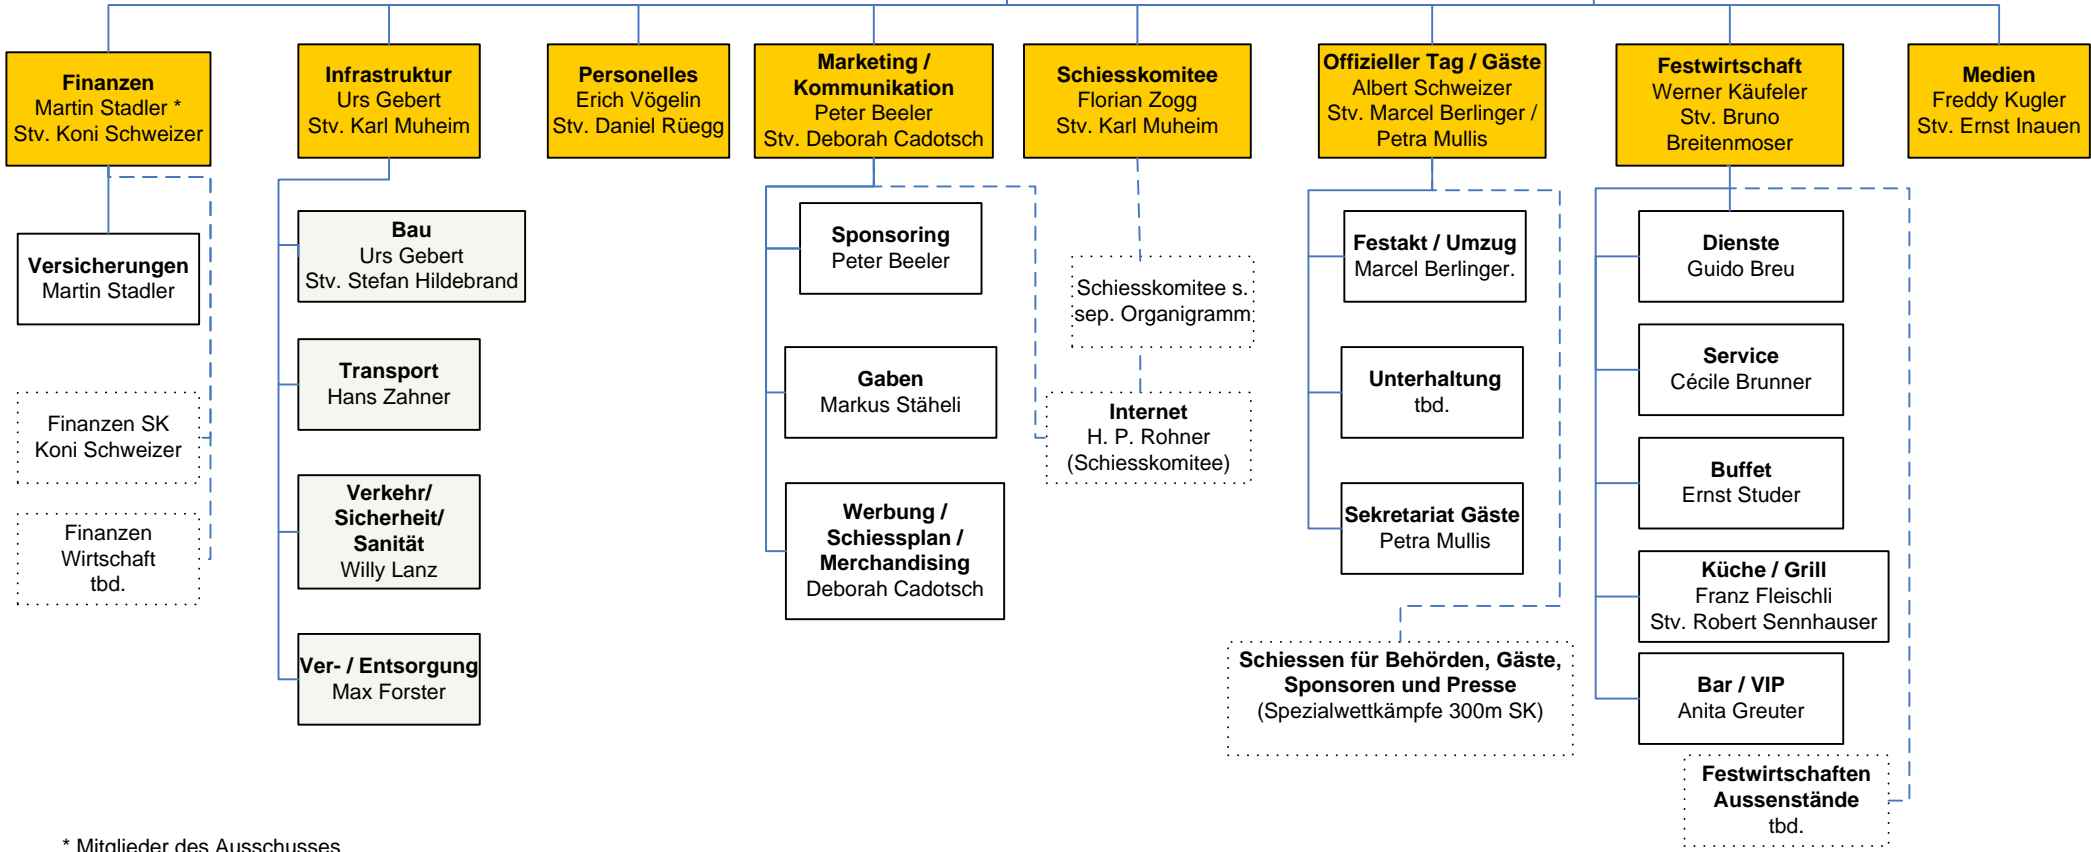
**Finanzen**
Martin Stadler *
Stv. Koni Schweizer

**Versicherungen**
Martin Stadler

Finanzen SK
Koni Schweizer

Finanzen
Wirtschaft
tbd.

**Infrastruktur**
Urs Gebert
Stv. Karl Muheim

**Bau**
Urs Gebert
Stv. Stefan Hildebrand

**Transport**
Hans Zahner

**Verkehr/ Sicherheit/ Sanität**
Willy Lanz

**Ver- / Entsorgung**
Max Forster

**Personelles**
Erich Vögelin
Stv. Daniel Rüegg

**Marketing / Kommunikation**
Peter Beeler
Stv. Deborah Cadotsch

**Sponsoring**
Peter Beeler

**Gaben**
Markus Stäheli

**Werbung / Schiessplan / Merchandising**
Deborah Cadotsch

**Schiesskomitee**
Florian Zogg
Stv. Karl Muheim

Schiesskomitee s. sep. Organigramm

**Internet**
H. P. Rohner
(Schiesskomitee)

**Offizieller Tag / Gäste**
Albert Schweizer
Stv. Marcel Berlinger / Petra Mullis

**Festakt / Umzug**
Marcel Berlinger.

**Unterhaltung**
tbd.

**Sekretariat Gäste**
Petra Mullis

**Schiessen für Behörden, Gäste, Sponsoren und Presse**
(Spezialwettkämpfe 300m SK)

**Festwirtschaft**
Werner Käufeler
Stv. Bruno Breitenmoser

**Dienste**
Guido Breu

**Service**
Cécile Brunner

**Buffet**
Ernst Studer

**Küche / Grill**
Franz Fleischli
Stv. Robert Sennhauser

**Bar / VIP**
Anita Greuter

**Festwirtschaften Aussenstände**
tbd.

**Medien**
Freddy Kugler
Stv. Ernst Inauen

* Mitglieder des Ausschusses